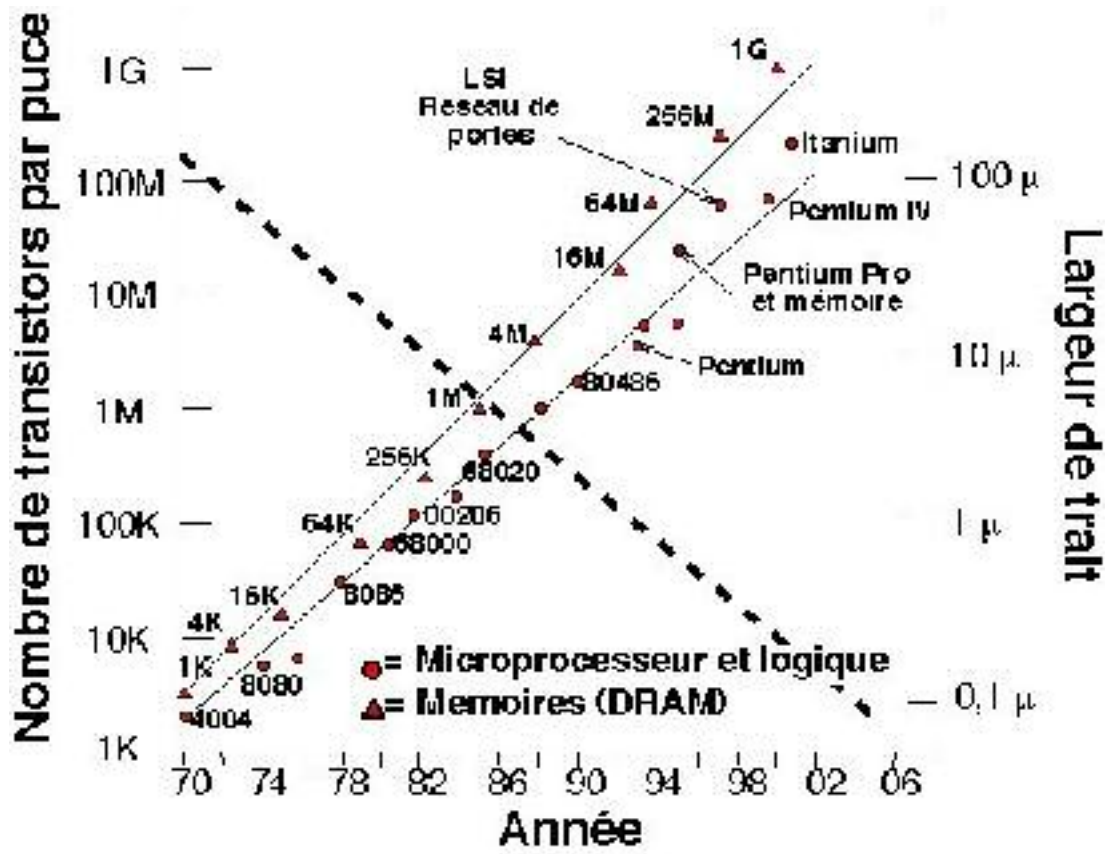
Nombre de transistors par puce

1G
100M
10M
1M
100K
10K
1K

LSI
Reseau de portes

1G
256M
Itanium
64M
Pentium IV
16M
Pentium Pro et mémoire
4M
Pentium
1M
80486
256K
68020
00206
64K
68000
16K
8085
4K
1K
8080
4004

= Microprocesseur et logique
= Memoires (DRAM)

— 100 µ
10 µ
1 µ
— 0,1 µ

Largeur de trait

70 74 78 82 86 90 94 98 02 06
Année